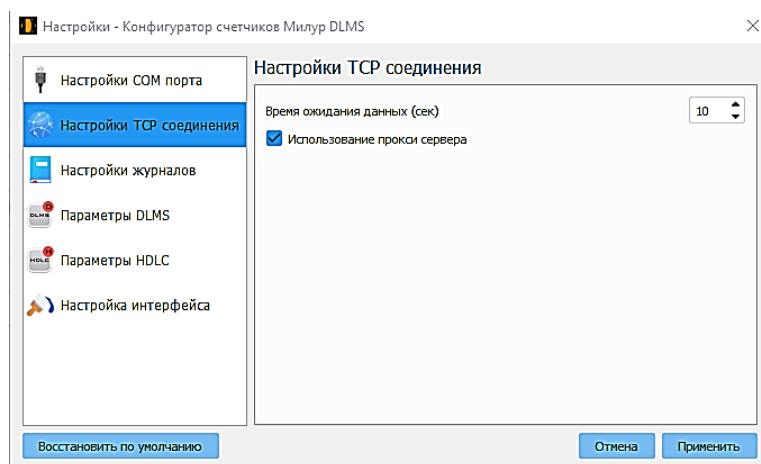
Настройки - Конфигуратор счетчиков Милур DLMS

Настройки COM порта
Настройки TCP соединения
Настройки журналов
DLMS
Параметры DLMS
HDLC
Параметры HDLC
Настройка интерфейса

Настройки TCP соединения

Время ожидания данных (сек)
10
Использование прокси сервера

Восстановить по умолчанию
Отмена
Применить